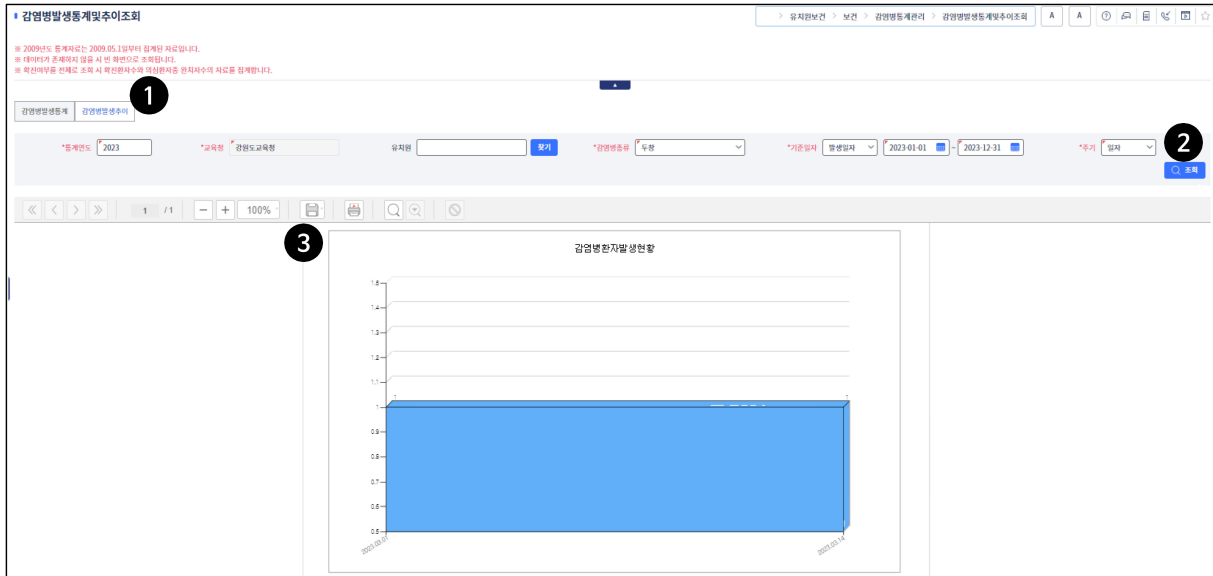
감염병발생통계및추이조회

> 유치원보건 > 보건 > 감염병통계관리 > 감염병발생통계및추이조회

A A

※ 2009년도 통계자료는 2009.05.1일부터 집계된 자료입니다.
※ 데이터가 존재하지 않을 시 빈 화면으로 조회됩니다.
※ 확진여부를 전체로 조회 시 확진환자수와 의심환자중 완치자수의 자료를 집계합니다.

1

감염병발생통계 감염병발생추이

2

*통계연도 2023 *교육청 강원도교육청 유치원 찾기 *감염병종류 두창 *기준일자 발생일자 2023-01-01 ~ 2023-12-31 *주기 일자

조회

1 / 1 100%

3

감염병환자발생현황

1.5
1.4
1.3
1.2
1.1
1
0.9
0.8
0.7
0.6
0.5

1
1

2023.03.07
2023.03.14